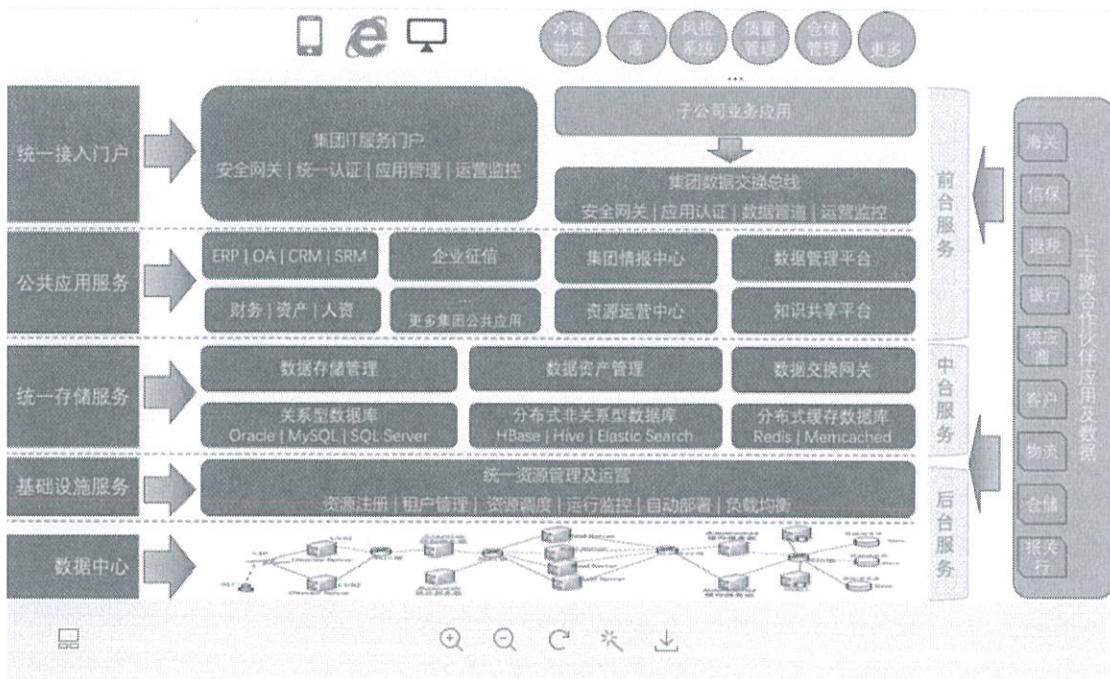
冷链物流 汇至通 风控系统 质量管理 仓储管理 … 更多

统一接入门户

集团IT服务门户
安全网关 | 统一认证 | 应用管理 | 运营监控

子公司业务应用

集团数据交换总线
安全网关 | 应用认证 | 数据管道 | 运营监控

前台服务

公共应用服务

ERP | OA | CRM | SRM
企业征信
集团情报中心
数据管理平台
财务 | 资产 | 人资
…
更多集团公共应用
资源运营中心
知识共享平台

统一存储服务

数据存储管理
数据资产管理
数据交换网关
关系型数据库
Oracle | MySQL | SQL Server
分布式非关系型数据库
HBase | Hive | Elastic Search
分布式缓存数据库
Redis | Memcached

中台服务

基础设施服务

统一资源管理及运营
资源注册 | 租户管理 | 资源调度 | 运行监控 | 自动部署 | 负载均衡

后台服务

数据中心

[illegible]

海关
信保
退税
银行
供应商
客户
物流
仓储
报关行

上下游合作伙伴应用及数据